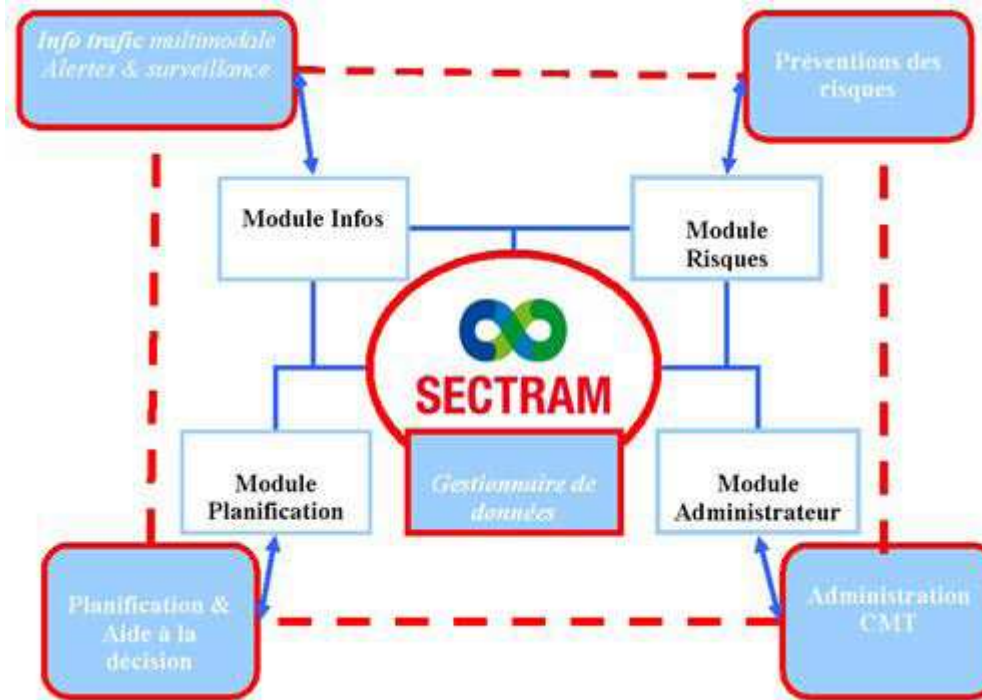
Info trafic multimodale
Alertes & surveillance

Préventions des risques

Module Infos

Module Risques

SECTRAM

Module Planification

Gestionnaire de données

Module Administrateur

Planification & Aide à la décision

Administration CMT